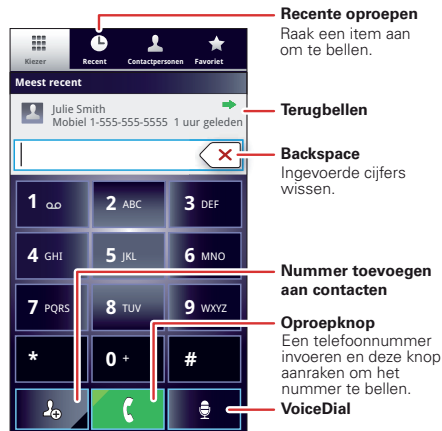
Kiezer
Recent
Contactpersonen
Favoriet

Meest recent

Julie Smith
Mobiel 1-555-555-5555 1 uur geleden

1
2 ABC
3 DEF
4 GHI
5 JKL
6 MNO
7 PQRS
8 TUV
9 WXYZ
*
0 +
#

Recente oproepen
Raak een item aan om te bellen.

Terugbellen

Backspace
Ingevoerde cijfers wissen.

Nummer toevoegen aan contacten

Oproepknop
Een telefoonnummer invoeren en deze knop aanraken om het nummer te bellen.

VoiceDial